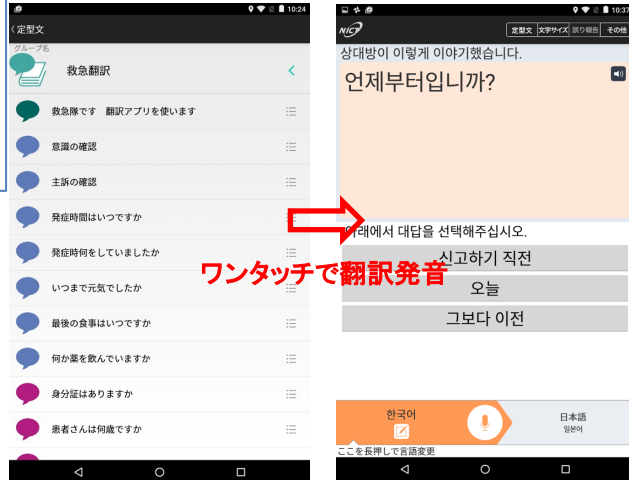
10:24

定型文

グループ名

救急翻訳

救急隊です　翻訳アプリを使います

意識の確認

主訴の確認

発症時間はいつですか

発症時何をしていましたか

いつまで元気でしたか

最後の食事はいつですか

何か薬を飲んでいますか

身分証はありますか

患者さんは何歳ですか

10:37

NICT

定型文

文字サイズ

誤り報告

その他

상대방이 이렇게 이야기했습니다.

언제부터입니까?

아래에서 대답을 선택해주십시오.

신고하기 직전

오늘

그보다 이전

ワンタッチで翻訳発音

한국어

日本語

일본어

ここを長押しで言語変更